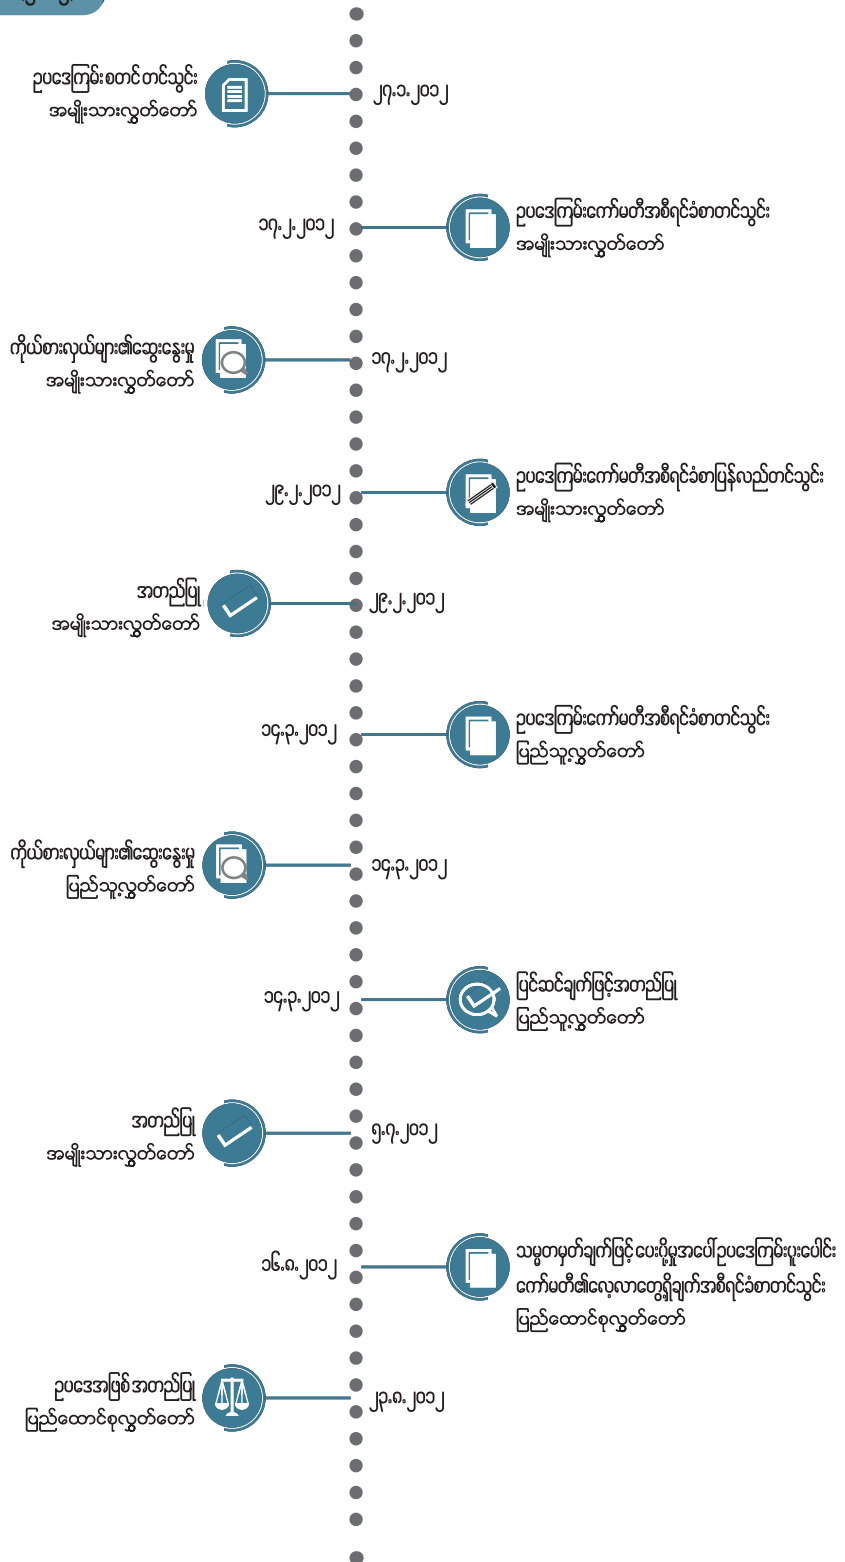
ဥပဒေကြမ်းစတင်တင်သွင်း
အမျိုးသားလွှတ်တော်

၂၇.၁.၂၀၁၂

၁၇.၂.၂၀၁၂

ဥပဒေကြမ်းကော်မတီအစီရင်ခံစာတင်သွင်း
အမျိုးသားလွှတ်တော်

ကိုယ်စားလှယ်များ၏ဆွေးနွေးမှု
အမျိုးသားလွှတ်တော်

၁၇.၂.၂၀၁၂

၂၉.၂.၂၀၁၂

ဥပဒေကြမ်းကော်မတီအစီရင်ခံစာပြန်လည်တင်သွင်း
အမျိုးသားလွှတ်တော်

အတည်ပြု
အမျိုးသားလွှတ်တော်

၂၉.၂.၂၀၁၂

၁၄.၃.၂၀၁၂

ဥပဒေကြမ်းကော်မတီအစီရင်ခံစာတင်သွင်း
ပြည်သူ့လွှတ်တော်

ကိုယ်စားလှယ်များ၏ဆွေးနွေးမှု
ပြည်သူ့လွှတ်တော်

၁၄.၃.၂၀၁၂

၁၄.၃.၂၀၁၂

ပြင်ဆင်ချက်ဖြင့်အတည်ပြု
ပြည်သူ့လွှတ်တော်

အတည်ပြု
အမျိုးသားလွှတ်တော်

၅.၇.၂၀၁၂

၁၆.၈.၂၀၁၂

သမ္မတမှတ်ချက်ဖြင့် ပေးပို့မှုအပေါ်ဥပဒေကြမ်းပူးပေါင်းကော်မတီ၏လေ့လာတွေ့ရှိချက်အစီရင်ခံစာတင်သွင်း
ပြည်ထောင်စုလွှတ်တော်

ဥပဒေအဖြစ်အတည်ပြု
ပြည်ထောင်စုလွှတ်တော်

၂၃.၈.၂၀၁၂